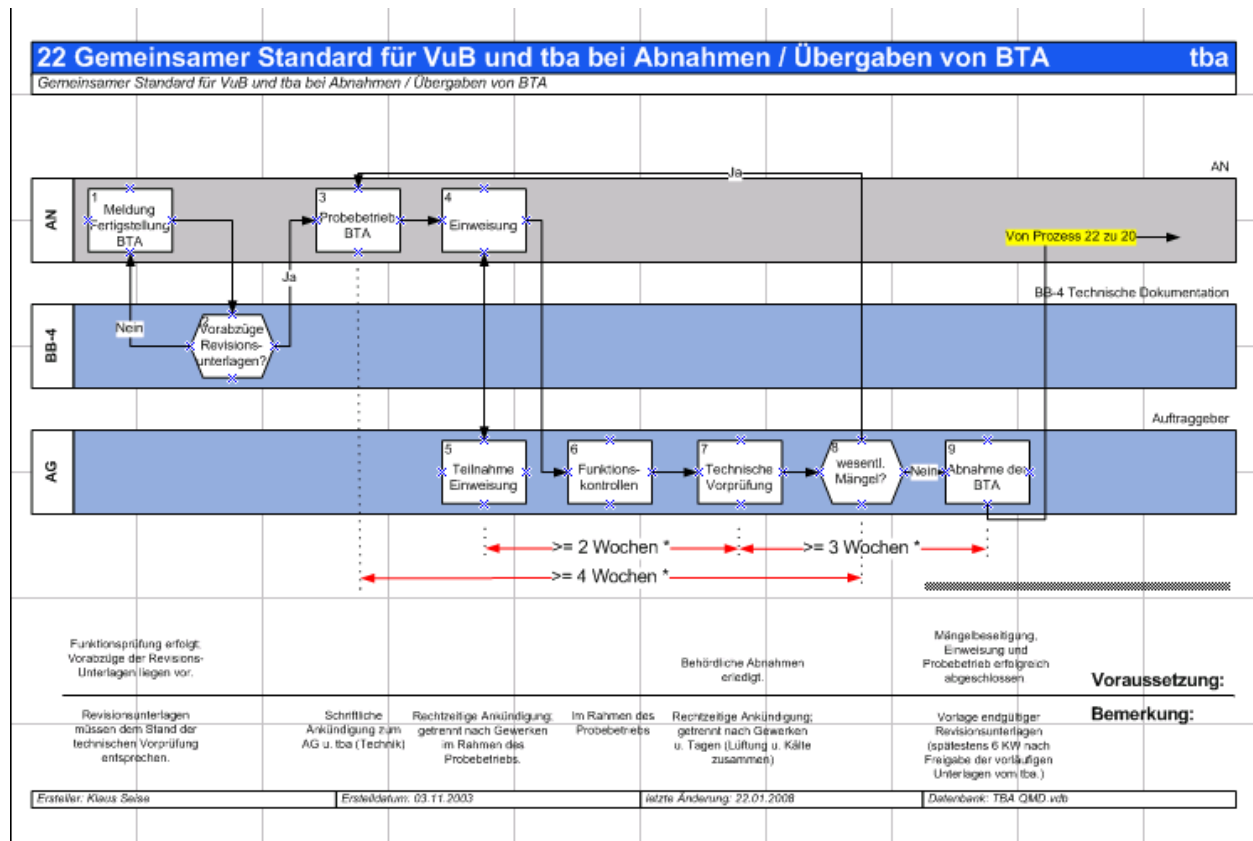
22 Gemeinsamer Standard für VuB und tba bei Abnahmen / Übergaben von BTA tba

Gemeinsamer Standard für VuB und tba bei Abnahmen / Übergaben von BTA

AN

AN

1 Meldung Fertigstellung BTA

3 Probebetrieb BTA

4 Einweisung

Ja

Von Prozess 22 zu 20

Ja

BB-4 Technische Dokumentation

BB-4

Nein

2 Vorabzüge Revisions-unterlagen?

Auftraggeber

AG

5 Teilnahme Einweisung

6 Funktions-kontrollen

7 Technische Vorprüfung

8 wesentl. Mängel?

Nein

9 Abnahme der BTA

>= 2 Wochen *

>= 3 Wochen *

>= 4 Wochen *

Funktionsprüfung erfolgt; Vorabzüge der Revisions-Unterlagen liegen vor.

Behördliche Abnahmen erledigt.

Mängelbeseitigung, Einweisung und Probebetrieb erfolgreich abgeschlossen.

Voraussetzung:

Revisionsunterlagen müssen dem Stand der technischen Vorprüfung entsprechen.

Schriftliche Ankündigung zum AG u. tba (Technik)

Rechtzeitige Ankündigung; getrennt nach Gewerken im Rahmen des Probebetriebs.

Im Rahmen des Probebetriebs

Rechtzeitige Ankündigung; getrennt nach Gewerken u. Tagen (Lüftung u. Kälte zusammen)

Vorlage endgültiger Revisionsunterlagen (spätestens 6 KW nach Freigabe der vorläufigen Unterlagen vom tba.)

Bemerkung:

Ersteller: Klaus Seise | Erstelldatum: 03.11.2003 | letzte Änderung: 22.01.2008 | Datenbank: TBA QMD.vdb